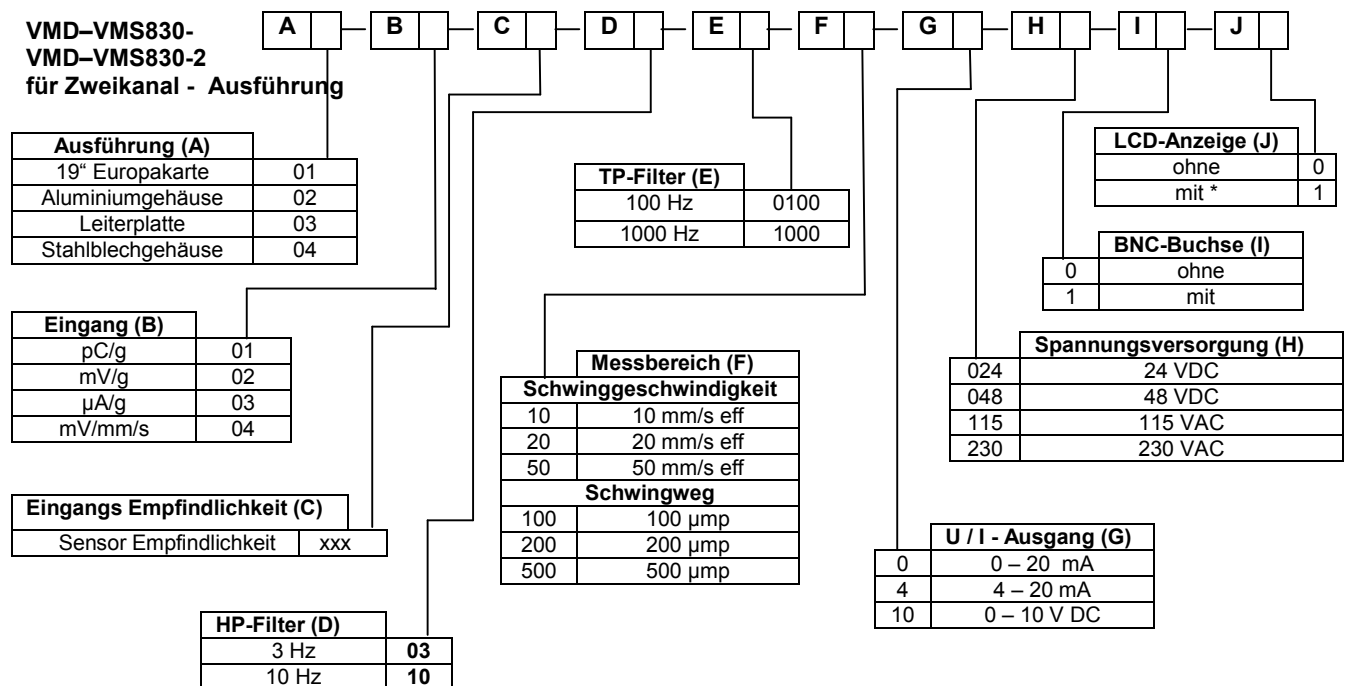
VMD–VMS830-
VMD–VMS830-2
für Zweikanal - Ausführung

A – B – C – D – E – F – G – H – I – J

| Ausführung (A) | |
|---|---|
| 19“ Europakarte | 01 |
| Aluminiumgehäuse | 02 |
| Leiterplatte | 03 |
| Stahlblechgehäuse | 04 |

| TP-Filter (E) | |
|---|---|
| 100 Hz | 0100 |
| 1000 Hz | 1000 |

| LCD-Anzeige (J) | |
|---|---|
| ohne | 0 |
| mit * | 1 |

| | BNC-Buchse (I) |
|---|---|
| 0 | ohne |
| 1 | mit |

| Eingang (B) | |
|---|---|
| pC/g | 01 |
| mV/g | 02 |
| µA/g | 03 |
| mV/mm/s | 04 |

| | Messbereich (F) |
|---|---|
| | Schwinggeschwindigkeit |
| 10 | 10 mm/s eff |
| 20 | 20 mm/s eff |
| 50 | 50 mm/s eff |
| | Schwingweg |
| 100 | 100 µmp |
| 200 | 200 µmp |
| 500 | 500 µmp |

| | Spannungsversorgung (H) |
|---|---|
| 024 | 24 VDC |
| 048 | 48 VDC |
| 115 | 115 VAC |
| 230 | 230 VAC |

| Eingangs Empfindlichkeit (C) | |
|---|---|
| Sensor Empfindlichkeit | xxx |

| | U / I - Ausgang (G) |
|---|---|
| 0 | 0 – 20 mA |
| 4 | 4 – 20 mA |
| 10 | 0 – 10 V DC |

| HP-Filter (D) | |
|---|---|
| 3 Hz | **03** |
| 10 Hz | **10** |